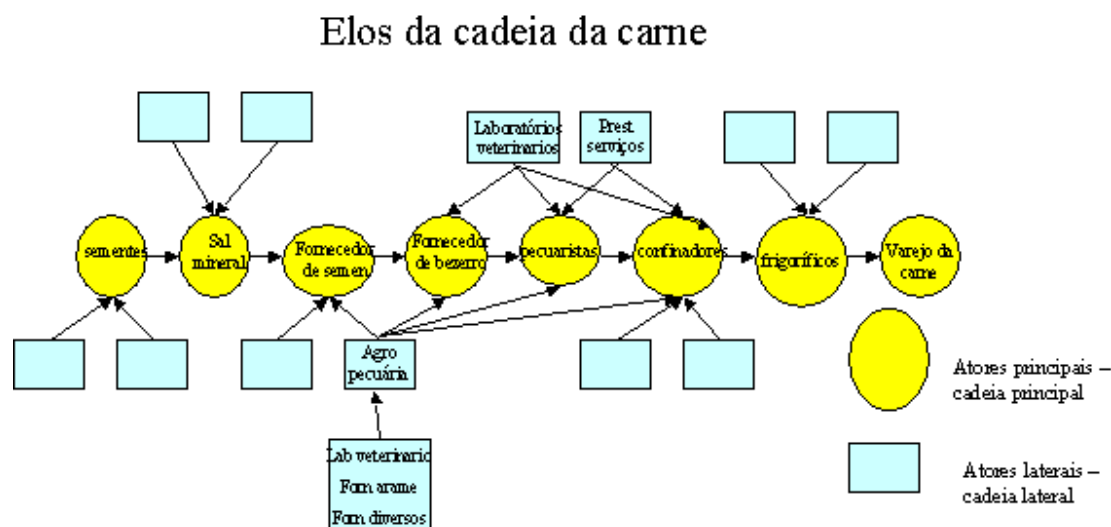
Elos da cadeia da carne

Laboratórios veterinarios

Prest serviços

sementes

Sal mineral

Fornecedor de semen

Fornecedor de bezerro

pecuaristas

confinadores

frigoríficos

Varejo da carne

Agro pecuária

Lab veterinario
Forn arame
Forn diversos

Atores principais – cadeia principal

Atores laterais – cadeia lateral